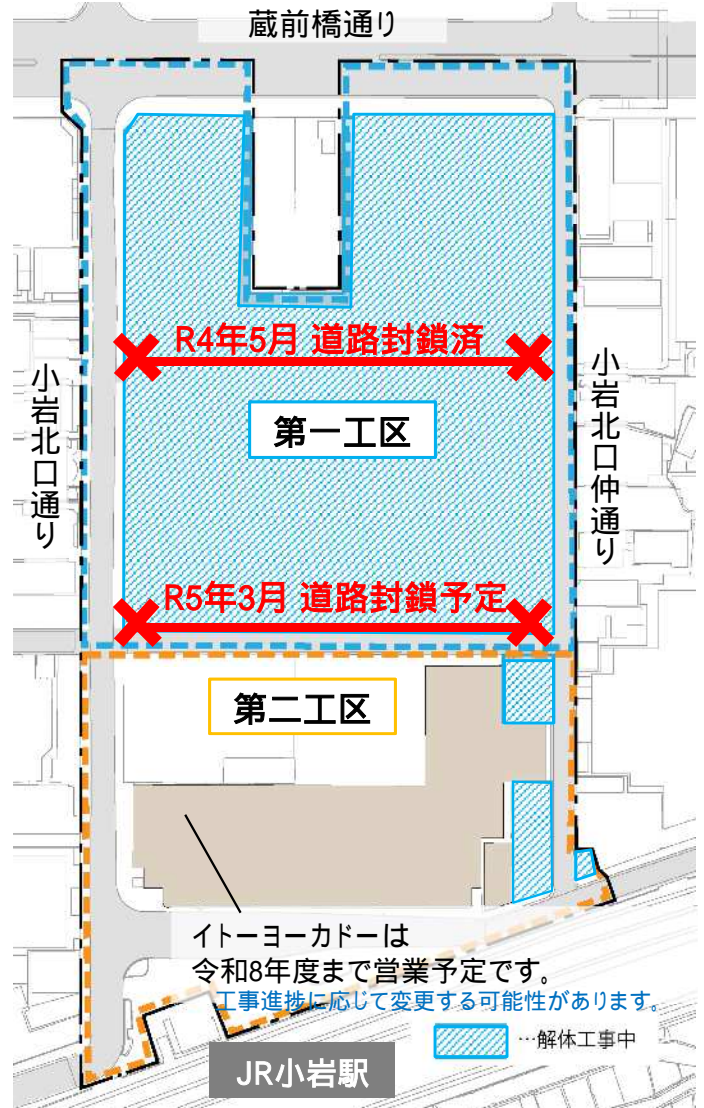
蔵前橋通り

R4年5月 道路封鎖済

小岩北口通り

小岩北口仲通り

第一工区

R5年3月 道路封鎖予定

第二工区

イトーヨーカドーは
令和8年度まで営業予定です。

工事進捗に応じて変更する可能性があります。

…解体工事中

JR小岩駅